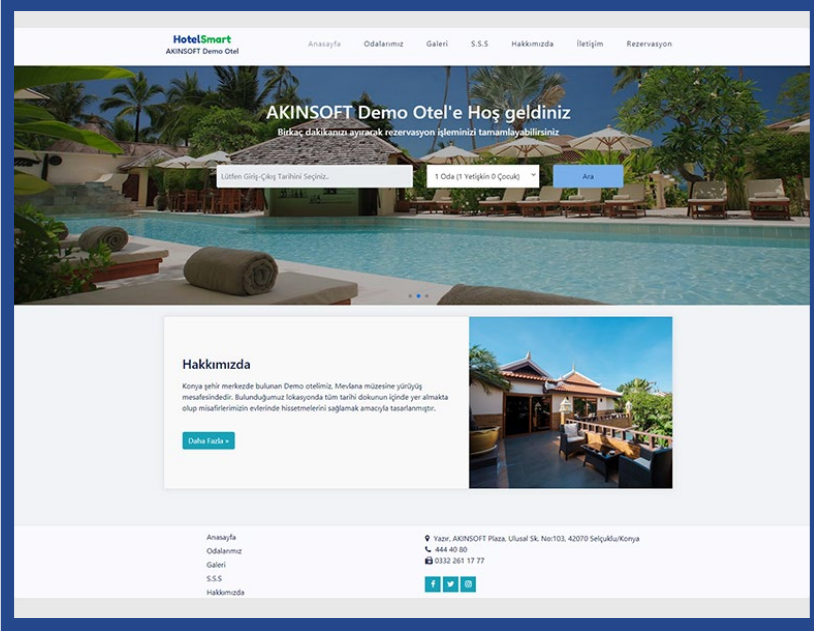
HotelSmart
AKINSOFT Demo Otel

Anasayfa Odalarımız Galeri S.S.S Hakkımızda İletişim Rezervasyon

AKINSOFT Demo Otel'e Hoş geldiniz

Birkaç dakikanızı ayırarak rezervasyon işleminizi tamamlayabilirsiniz

Lütfen Giriş-Çıkış Tarihini Seçiniz..

1 Oda (1 Yetişkin 0 Çocuk)

Ara

Hakkımızda

Konya şehir merkezde bulunan Demo otelimiz, Mevlana müzesine yürüyüş mesafesindedir. Bulunduğumuz lokasyonda tüm tarihi dokunun içinde yer almakta olup misafirlerimizin evlerinde hissetmelerini sağlamak amacıyla tasarlanmıştır.

Daha Fazla »

Anasayfa
Odalarımız
Galeri
S.S.S
Hakkımızda

Yazır, AKINSOFT Plaza, Ulusal Sk. No:103, 42070 Selçuklu/Konya
444 40 80
0332 261 17 77